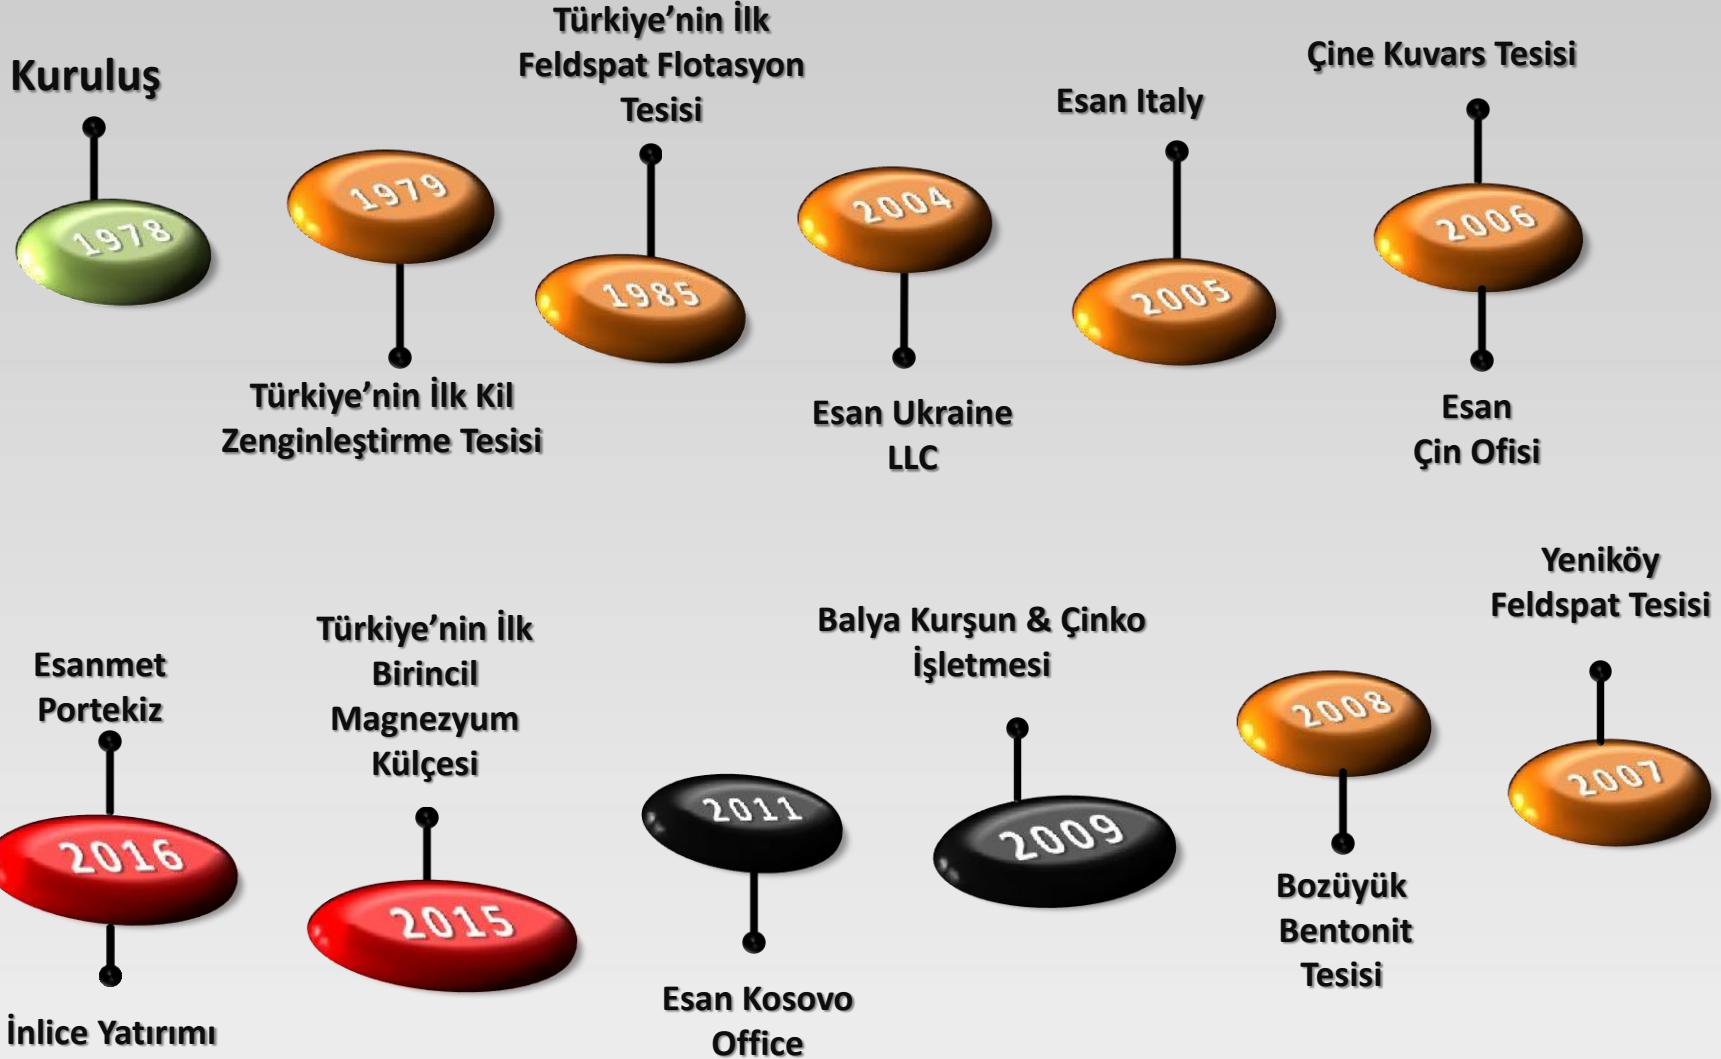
Kuruluş

1978

1979

Türkiye'nin İlk Kil Zenginleştirme Tesisi

Türkiye'nin İlk Feldspat Flotasyon Tesisi

1985

2004

Esan Ukraine LLC

Esan Italy

2005

Çine Kuvars Tesisi

2006

Esan Çin Ofisi

Esanmet Portekiz

2016

İnlice Yatırımı

Türkiye'nin İlk Birincil Magnezyum Külçesi

2015

2011

Esan Kosovo Office

Balya Kurşun & Çinko İşletmesi

2009

2008

Bozüyük Bentonit Tesisi

Yeniköy Feldspat Tesisi

2007